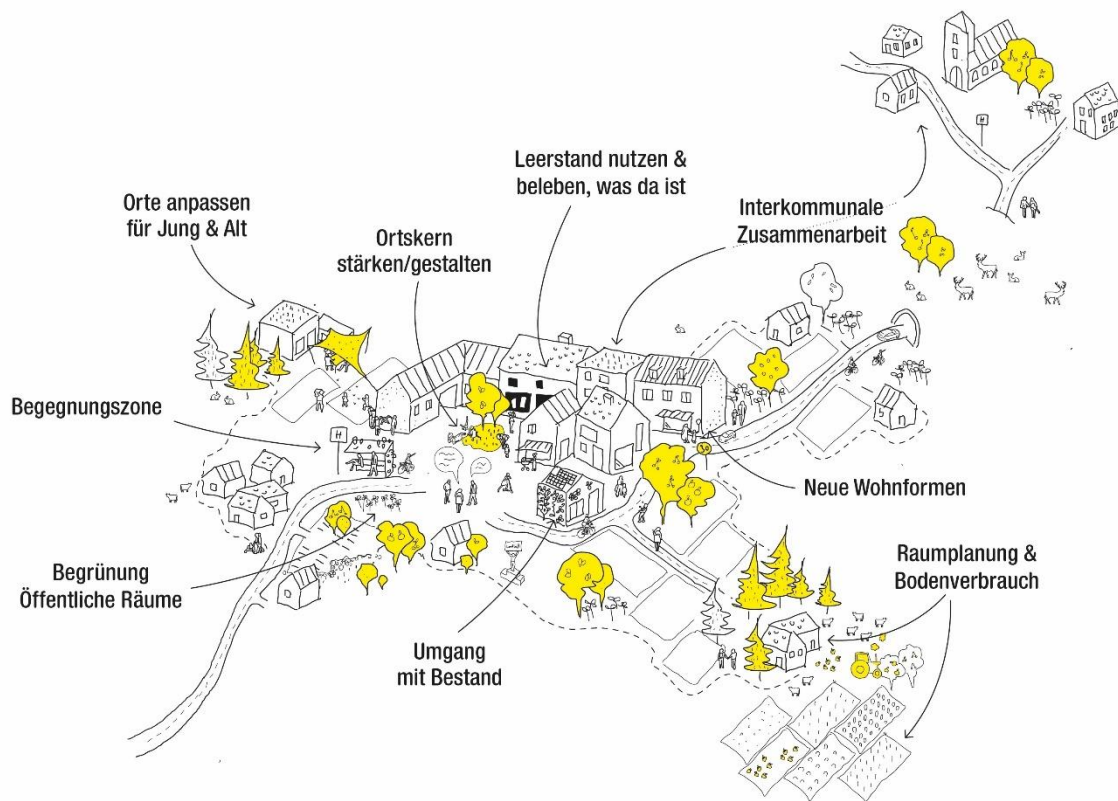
Leerstand nutzen & beleben, was da ist

Orte anpassen für Jung & Alt

Ortskern stärken/gestalten

Interkommunale Zusammenarbeit

Begegnungszone

Neue Wohnformen

Begrünung Öffentliche Räume

Raumplanung & Bodenverbrauch

Umgang mit Bestand